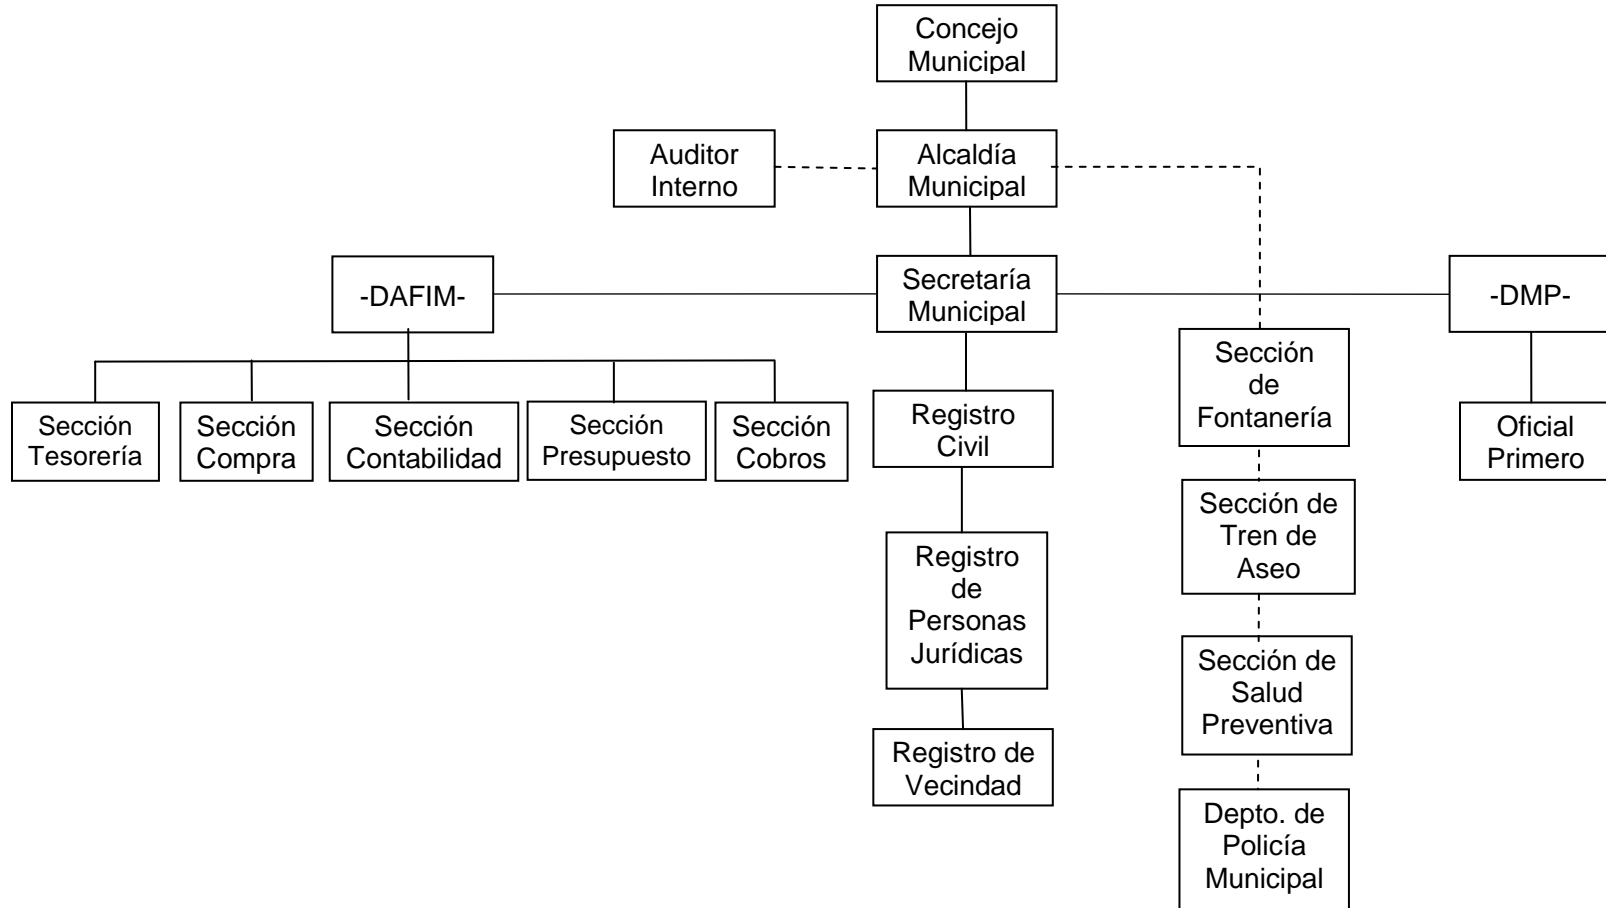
Concejo Municipal

Auditor Interno

Alcaldía Municipal

-DAFIM-

Secretaría Municipal

-DMP-

Sección Tesorería

Sección Compra

Sección Contabilidad

Sección Presupuesto

Sección Cobros

Registro Civil

Sección de Fontanería

Oficial Primero

Sección de Tren de Aseo

Registro de Personas Jurídicas

Sección de Salud Preventiva

Registro de Vecindad

Depto. de Policía Municipal